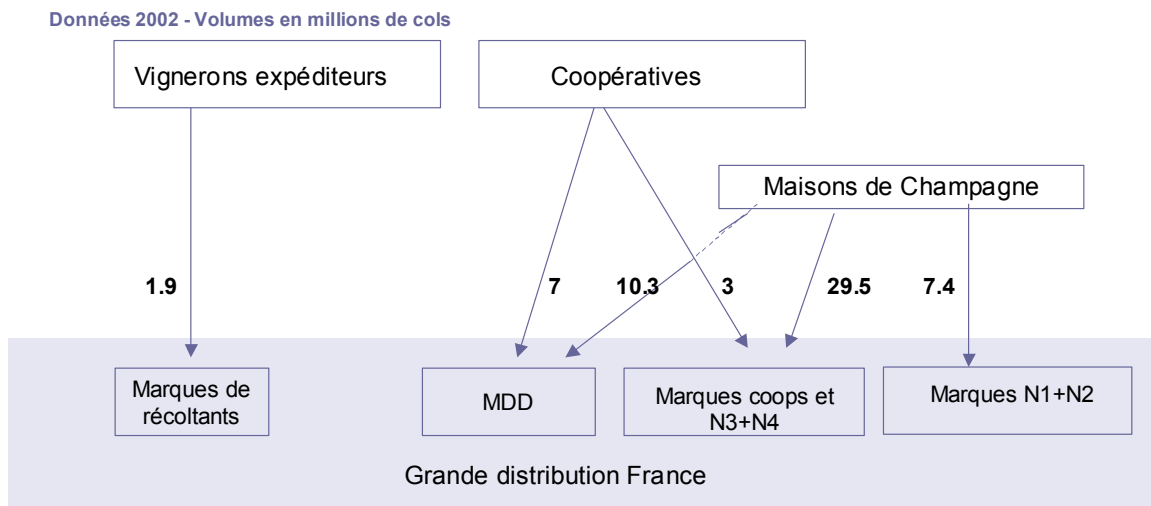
Données 2002 - Volumes en millions de cols

Vignerons expéditeurs

Coopératives

Maisons de Champagne

1.9

7

10.3

3

29.5

7.4

Marques de récoltants

MDD

Marques coops et N3+N4

Marques N1+N2

Grande distribution France